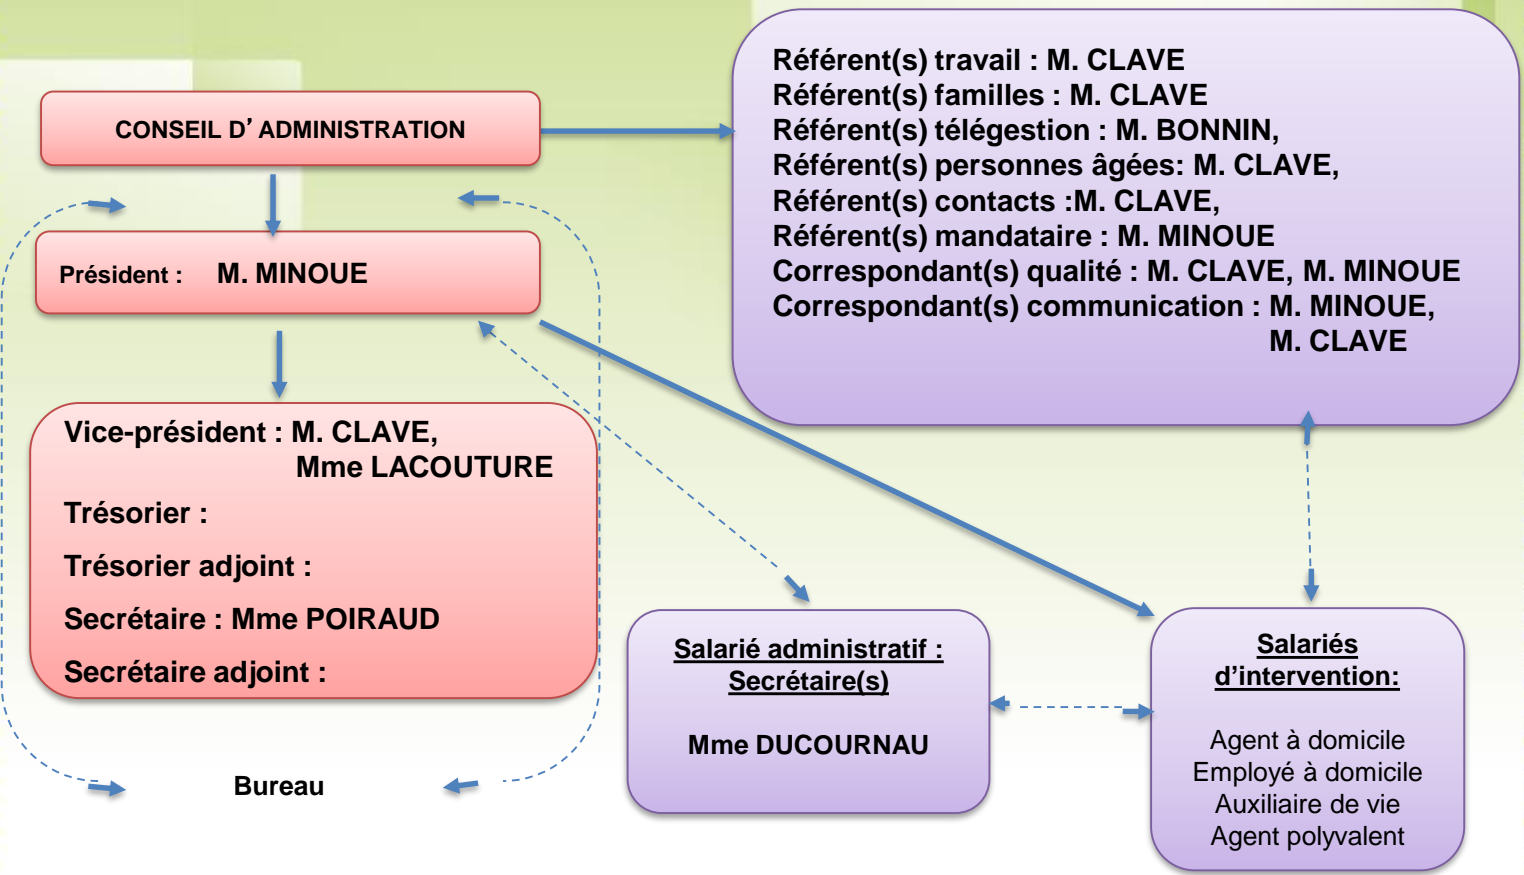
CONSEIL D’ ADMINISTRATION

Référent(s) travail : M. CLAVE
Référent(s) familles : M. CLAVE
Référent(s) télégestion : M. BONNIN,
Référent(s) personnes âgées: M. CLAVE,
Référent(s) contacts :M. CLAVE,
Référent(s) mandataire : M. MINOUE
Correspondant(s) qualité : M. CLAVE, M. MINOUE
Correspondant(s) communication : M. MINOUE, M. CLAVE

Président : M. MINOUE

Vice-président : M. CLAVE, Mme LACOUTURE
Trésorier :
Trésorier adjoint :
Secrétaire : Mme POIRAUD
Secrétaire adjoint :

Bureau

Salarié administratif : Secrétaire(s)

Mme DUCOURNAU

Salariés d’intervention:

Agent à domicile
Employé à domicile
Auxiliaire de vie
Agent polyvalent